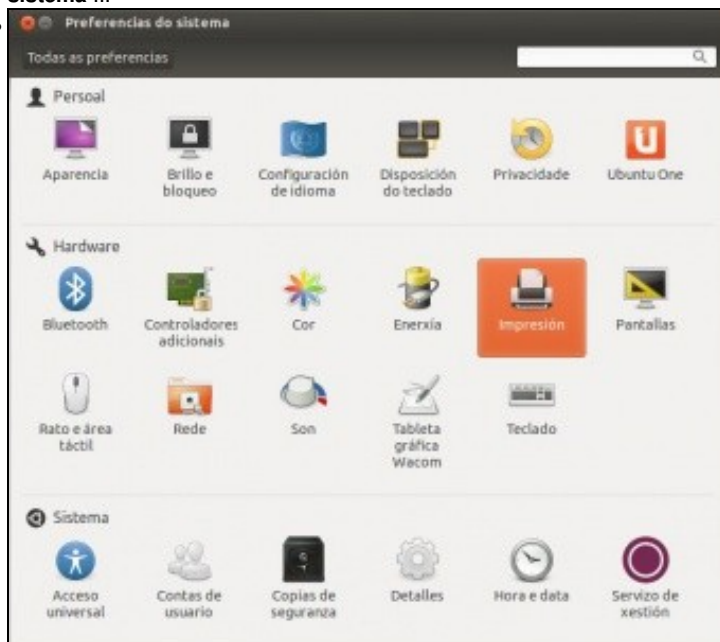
Sistema ...

Preferencias do sistema

Todas as preferencias

Persoal

Aparencia

Brillo e bloqueo

Configuración de idioma

Disposición do teclado

Privacidade

Ubuntu One

Hardware

Bluetooth

Controladores adicionais

Cor

Enerxía

Impresión

Pantallas

Rato e área táctil

Rede

Son

Tableta gráfica Wacom

Teclado

Sistema

Acceso universal

Contas de usuario

Copias de seguranza

Detalles

Hora e data

Servizo de xestión